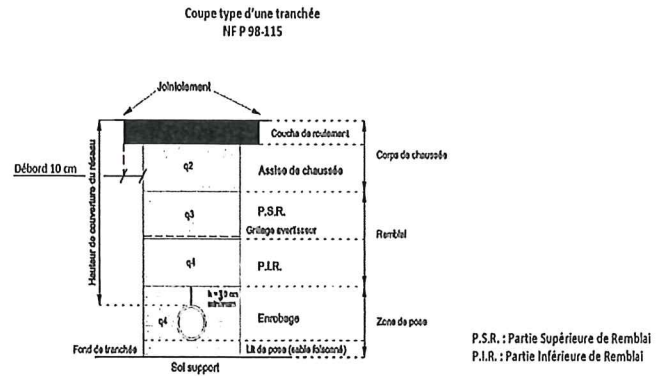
Coupe type d'une tranchée
NF P 98-115

Jointoiement

Hauteur de couverture du réseau

Débord 10 cm

Couche de roulement

q2

Assise de chaussée

Corps de chaussée

q3

P.S.R.

Grillage avertisseur

Remblai

q4

P.I.R.

h = 10 cm minimum

q4

Enrobage

Zone de pose

Fond de tranchée

Lit de pose (sable foisonné)

Sol support

P.S.R. : Partie Supérieure de Remblai
P.I.R. : Partie Inférieure de Remblai